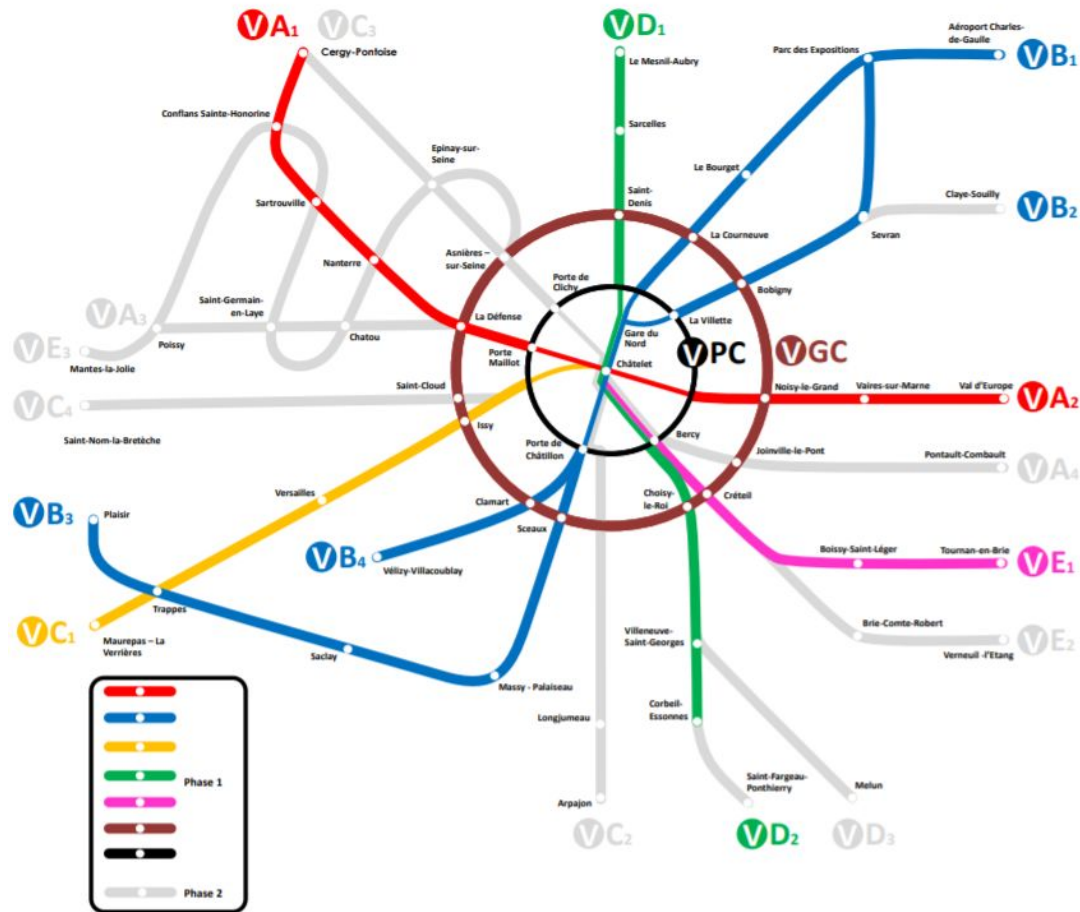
VA1 VC3 Cergy-Pontoise
VD1 Le Mesnil-Aubry
Aéroport Charles-de-Gaulle
Parc des Expositions VB1
Conflans Sainte-Honorine
Sarcelles
Epinay-sur-Seine
Saint-Denis
Le Bourget
Sartrouville
Claye-Souilly VB2
La Courneuve
Sevran
Nanterre
Asnières – sur-Seine
Porte de Clichy
Bobigny
Saint-Germain-en-Laye
VA3
La Défense
La Villette
Poissy
Chatou
Gare du Nord
VE3
Porte Maillot
Châtelet
VPC
VGC
Mantes-la-Jolie
Saint-Cloud
Noisy-le-Grand
Vaires-sur-Marne
Val d'Europe VA2
VC4
Issy
Bercy
Saint-Nom-la-Bretèche
Porte de Châtillon
Joinville-le-Pont
Pontault-Combault VA4
Versailles
Clamart
Choisy-le-Roi
Créteil
VB3 Plaisir
Sceaux
VB4 Vélizy-Villacoublay
Boissy-Saint-Léger
Tournan-en-Brie VE1
Trappes
VC1 Maurepas – La Verrières
Brie-Comte-Robert
Villeneuve-Saint-Georges
Verneuil -l'Etang VE2
Saclay
Massy - Palaiseau
Longjumeau
Corbeil-Essonnes
Phase 1
Saint-Fargeau-Ponthierry
Melun
Arpajon
VC2
VD2
VD3
Phase 2